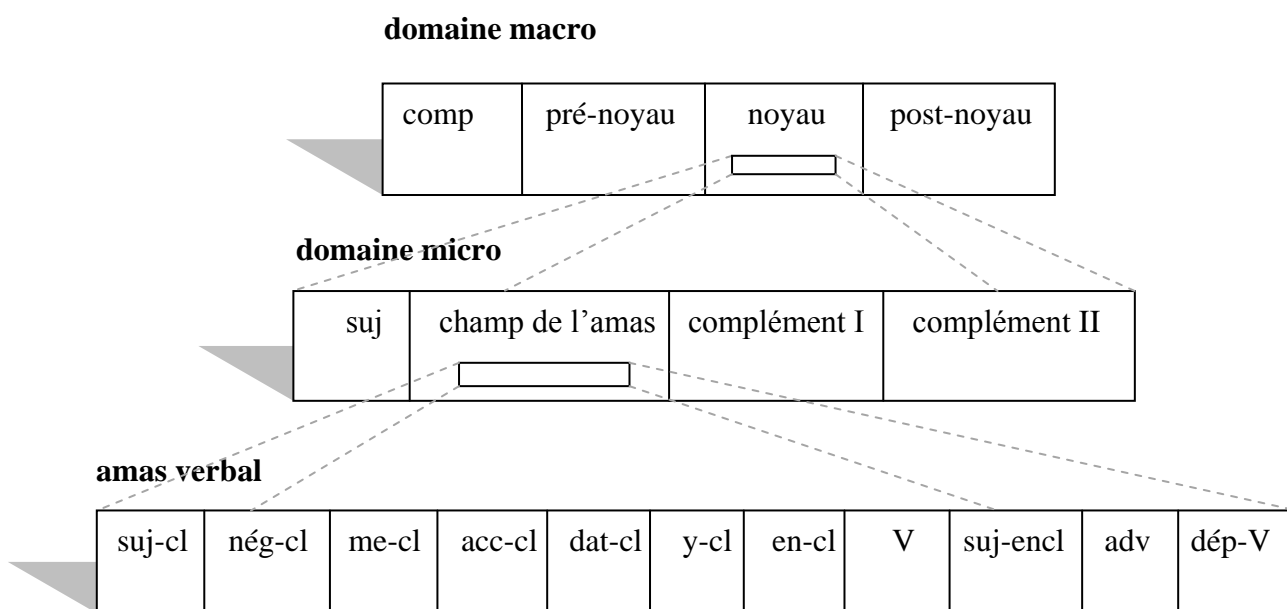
**domaine macro**

| comp | pré-noyau | noyau | post-noyau |
|---|---|---|---|

**domaine micro**

| suj | champ de l'amas | complément I | complément II |
|---|---|---|---|

**amas verbal**

| suj-cl | nég-cl | me-cl | acc-cl | dat-cl | y-cl | en-cl | V | suj-encl | adv | dép-V |
|---|---|---|---|---|---|---|---|---|---|---|